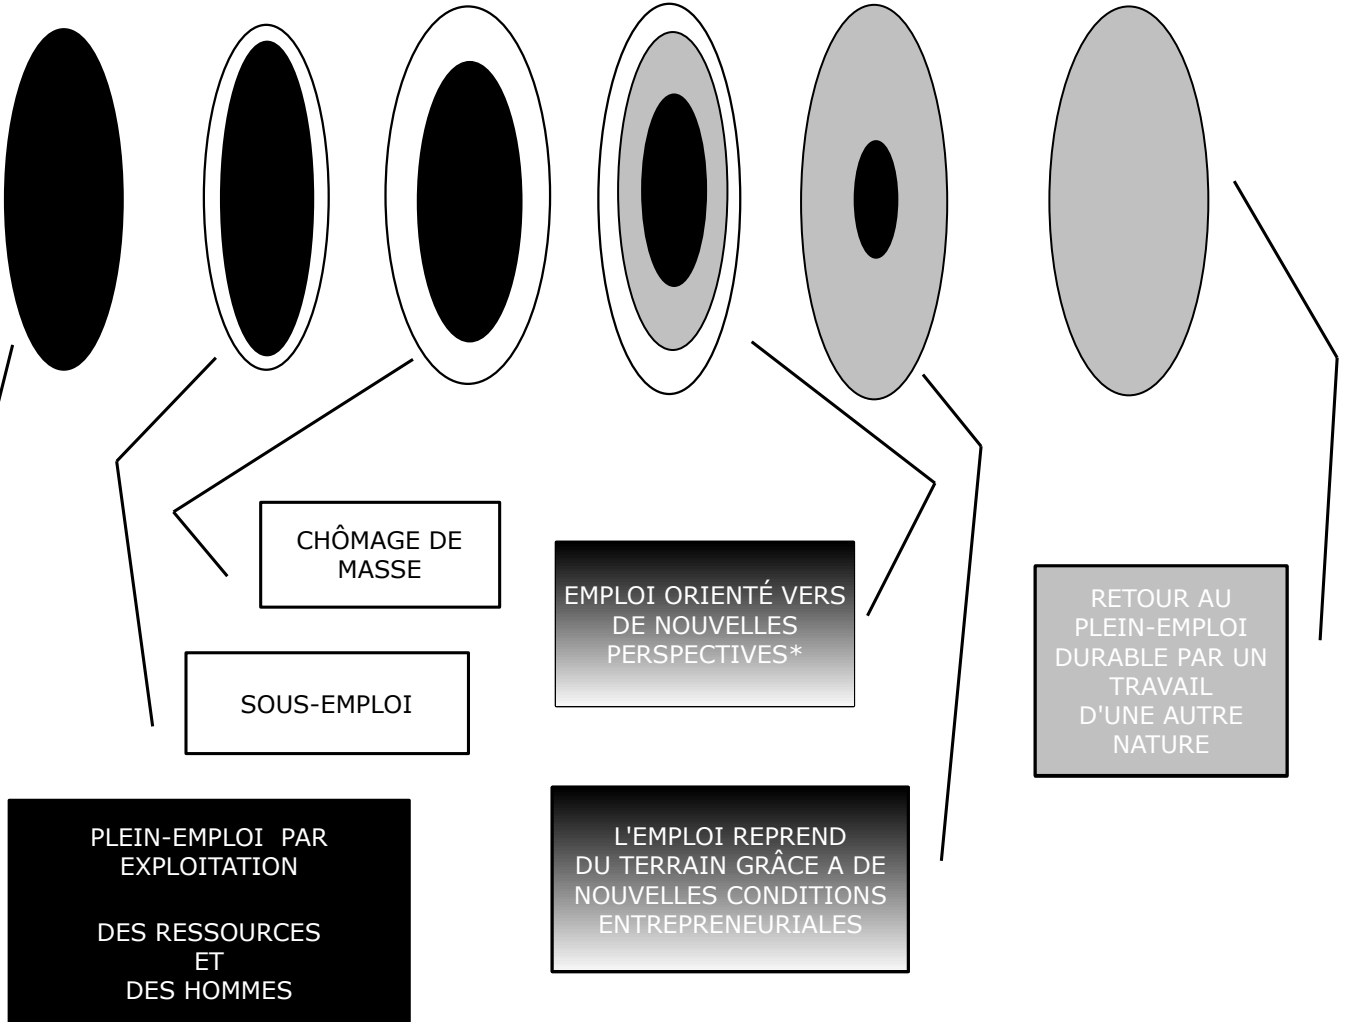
CHÔMAGE DE MASSE

EMPLOI ORIENTÉ VERS DE NOUVELLES PERSPECTIVES*

RETOUR AU PLEIN-EMPLOI DURABLE PAR UN TRAVAIL D'UNE AUTRE NATURE

SOUS-EMPLOI

PLEIN-EMPLOI PAR EXPLOITATION

DES RESSOURCES ET DES HOMMES

L'EMPLOI REPREND DU TERRAIN GRÂCE A DE NOUVELLES CONDITIONS ENTREPRENEURIALES